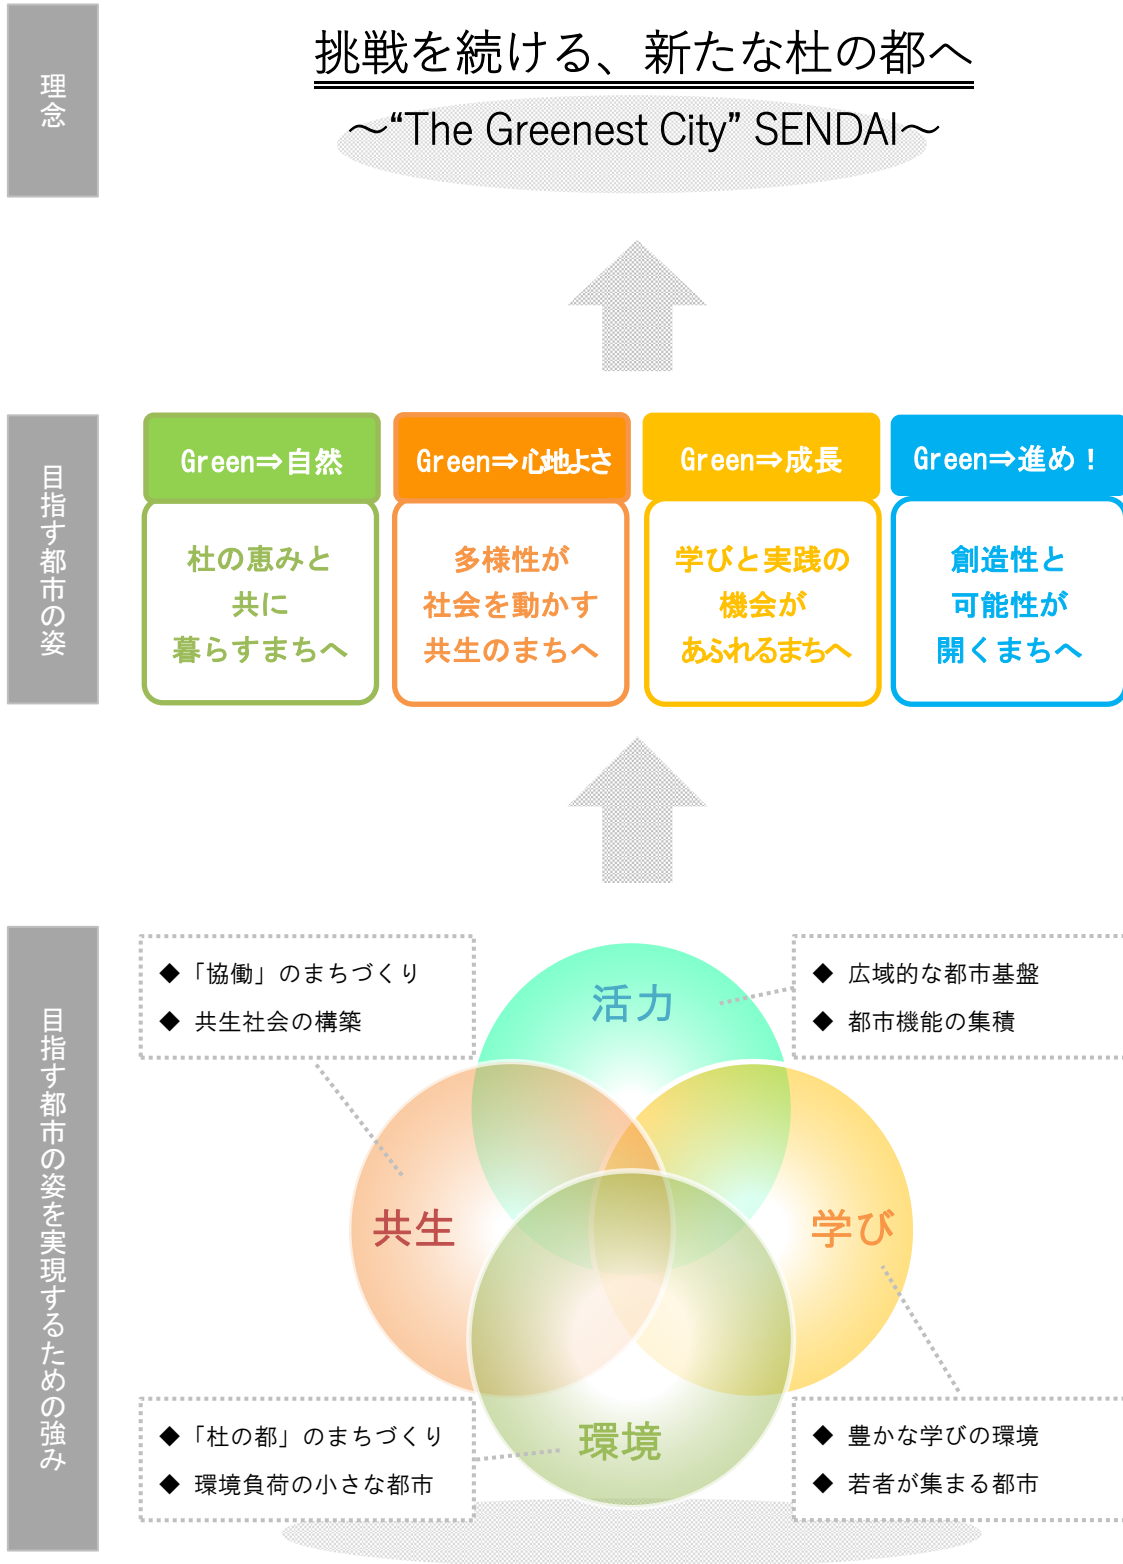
理念

挑戦を続ける、新たな杜の都へ

～“The Greenest City” SENDAI～

目指す都市の姿

Green⇒自然

杜の恵みと共に暮らすまちへ

Green⇒心地よさ

多様性が社会を動かす共生のまちへ

Green⇒成長

学びと実践の機会があふれるまちへ

Green⇒進め！

創造性と可能性が開くまちへ

目指す都市の姿を実現するための強み

◆「協働」のまちづくり
◆ 共生社会の構築

◆ 広域的な都市基盤
◆ 都市機能の集積

活力

共生

学び

環境

◆「杜の都」のまちづくり
◆ 環境負荷の小さな都市

◆ 豊かな学びの環境
◆ 若者が集まる都市